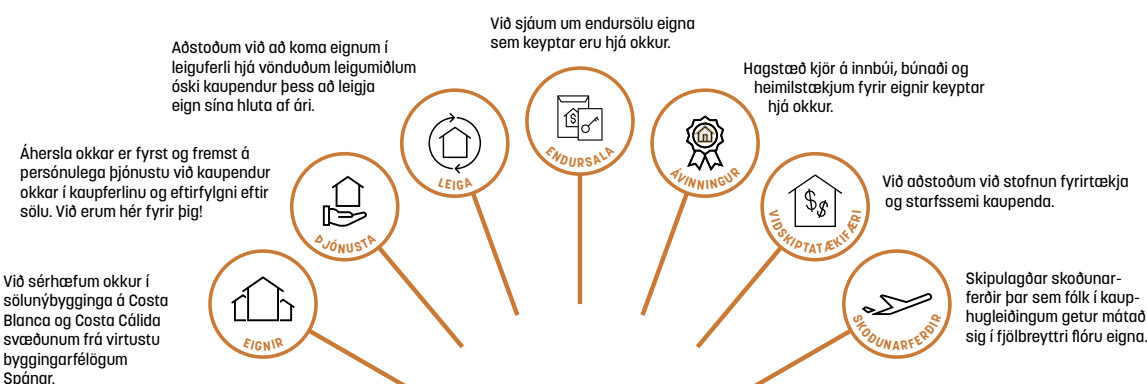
Við sjáum um endursölu eigna sem keyptar eru hjá okkur.

Aðstoðum við að koma eignum í leiguferli hjá vönduðum leigumiðlum óski kaupendur þess að leigja eign sína hluta af ári.

Hagstæð kjör á innbúi, búnaði og heimilstækjum fyrir eignir keyptar hjá okkur.

Áhersla okkar er fyrst og fremst á persónulega þjónustu við kaupendur okkar í kaupferlinu og eftirfylgni eftir sölu. Við erum hér fyrir þig!

Við aðstoðum við stofnun fyrirtækja og starfssemi kaupenda.

Við sérhæfum okkur í sölunýbygginga á Costa Blanca og Costa Cálida svæðunum frá virtustu byggingarfélögum Spánar.

Skipulagðar skoðunarferðir þar sem fólk í kauphugleiðingum getur mátað sig í fjölbreyttri flóru eigna.

ENDURSALA

LEIGA

ÁVINNINGUR

ÞJÓNUSTA

VIÐSKIPTATÆKIFÆRI

EIGNIR

SKOÐUNARFERÐIR